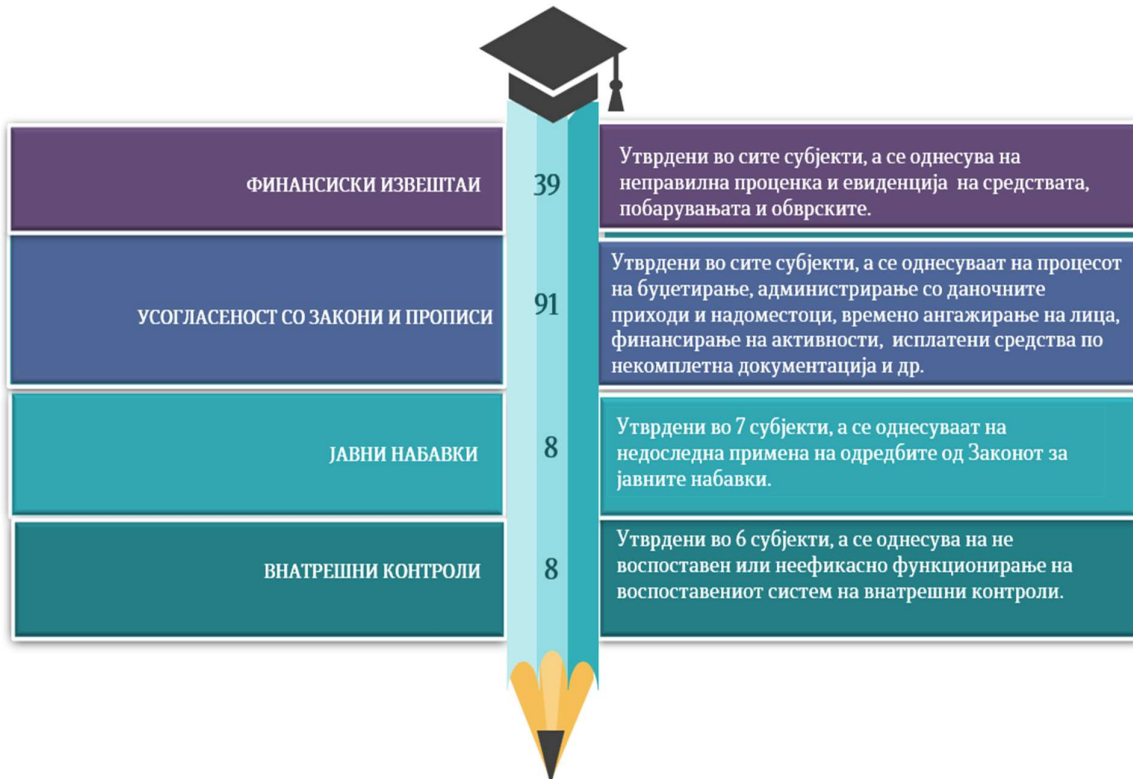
ФИНАНСИСКИ ИЗВЕШТАИ

39

Утврдени во сите субјекти, а се однесува на неправилна проценка и евиденција на средствата, побарувањата и обврските.

УСОГЛАСЕНОСТ СО ЗАКОНИ И ПРОПИСИ

91

Утврдени во сите субјекти, а се однесуваат на процесот на буџетирање, администрирање со даночните приходи и надоместоци, времено ангажирање на лица, финансирање на активности, исплатени средства по некомплетна документација и др.

ЈАВНИ НАБАВКИ

8

Утврдени во 7 субјекти, а се однесуваат на недоследна примена на одредбите од Законот за јавните набавки.

ВНАТРЕШНИ КОНТРОЛИ

8

Утврдени во 6 субјекти, а се однесува на не воспоставен или неефикасно функционирање на воспоставениот систем на внатрешни контроли.